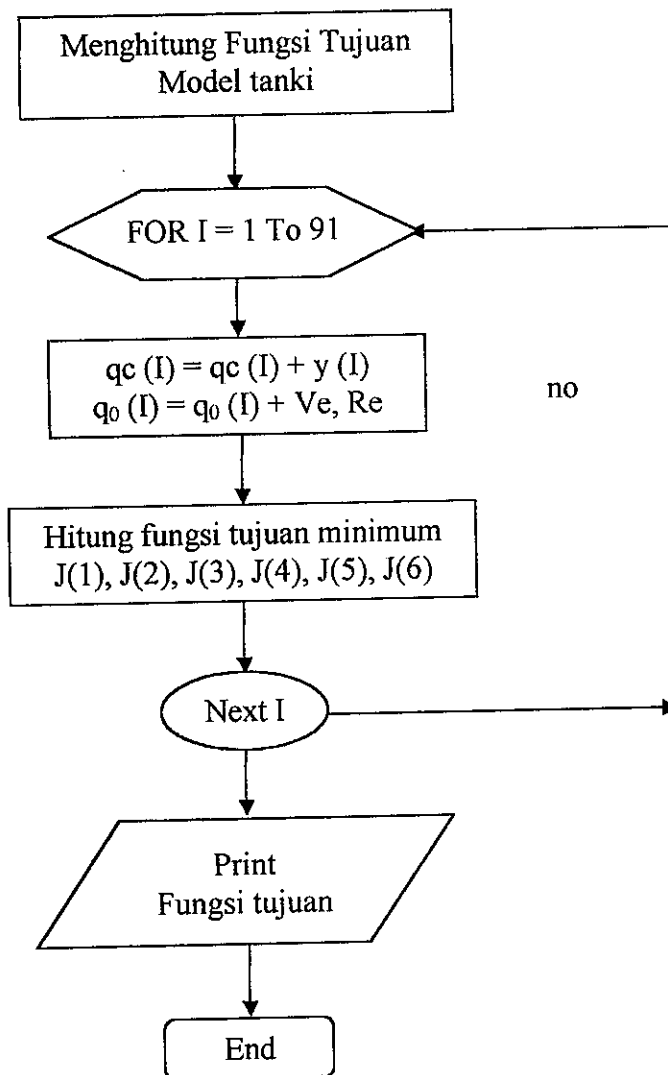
Menghitung Fungsi Tujuan Model tanki

FOR I = 1 To 91

qc (I) = qc (I) + y (I)
$q_0$ (I) = $q_0$ (I) + Ve, Re

no

Hitung fungsi tujuan minimum
J(1), J(2), J(3), J(4), J(5), J(6)

Next I

Print
Fungsi tujuan

End